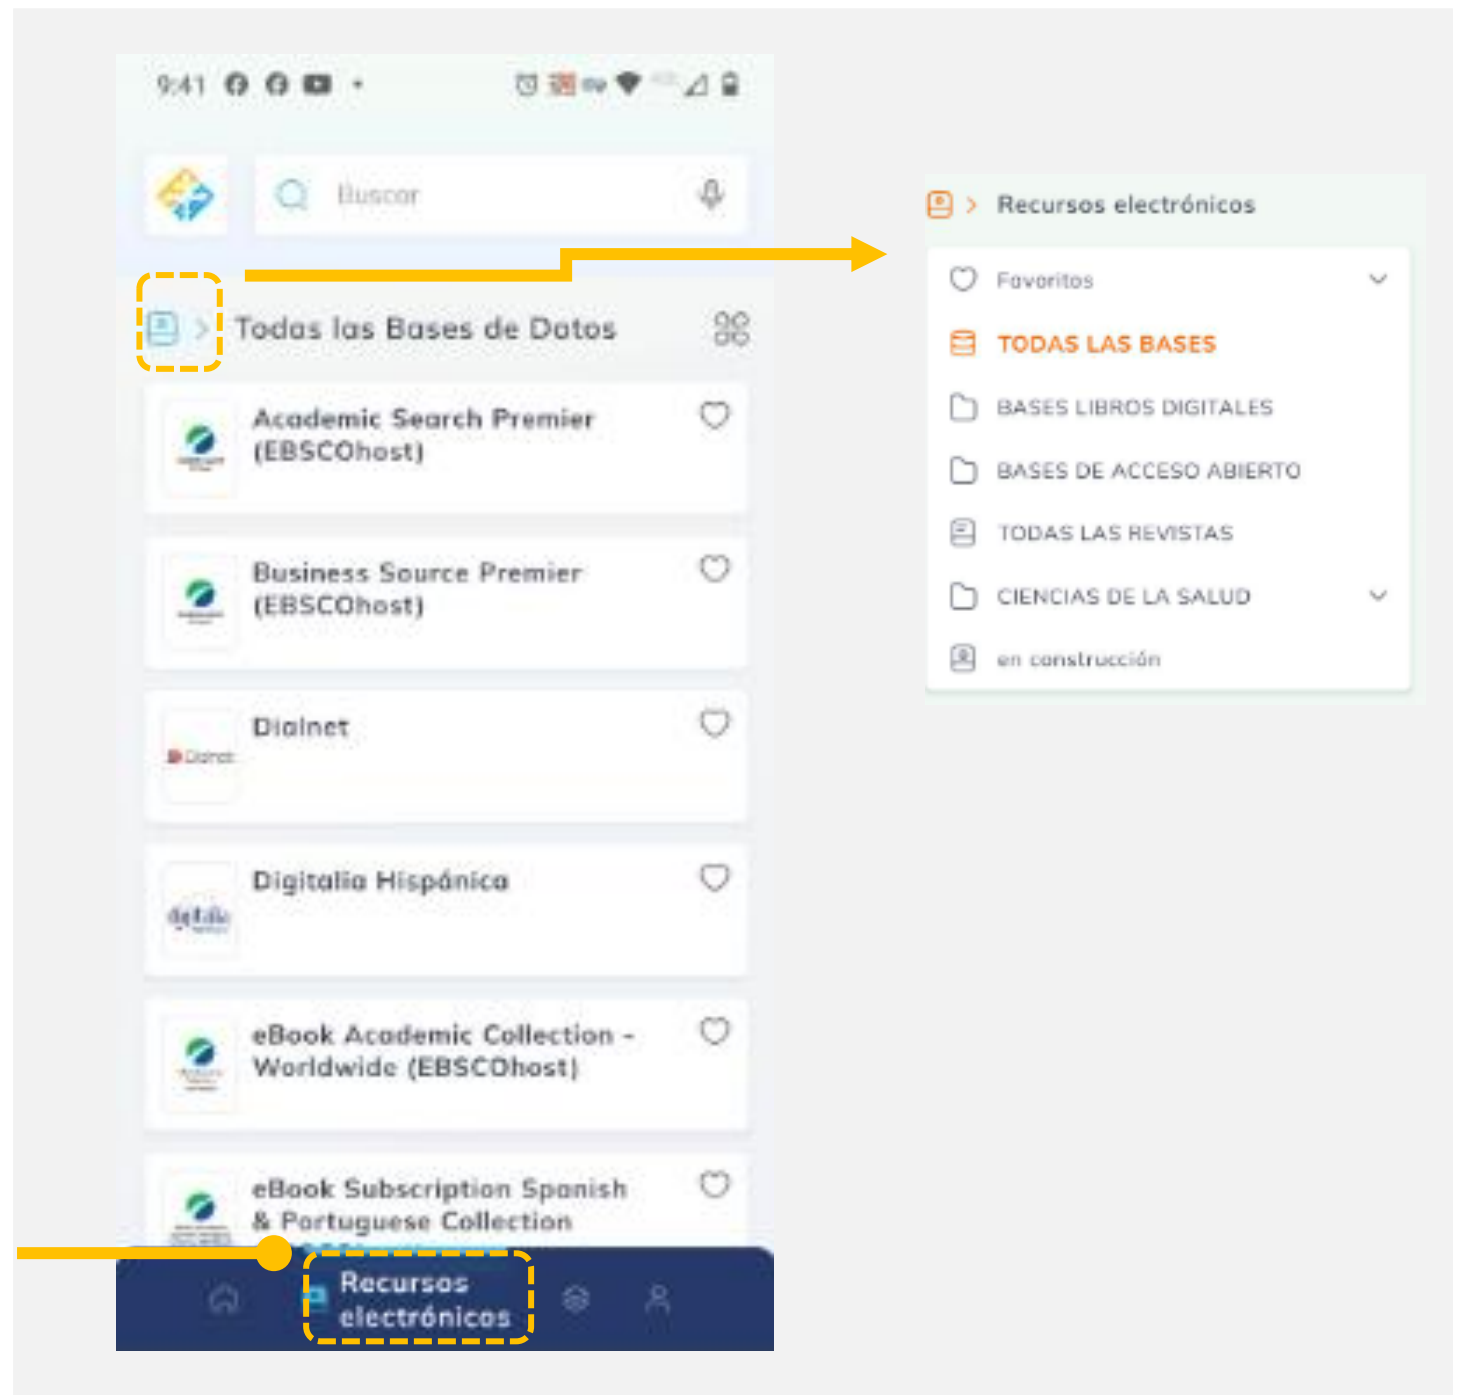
9:41

Buscar

Todas las Bases de Datos

Academic Search Premier (EBSCOhost)

Business Source Premier (EBSCOhost)

Dialnet

Dialnet

Digitalia Hispánica

eBook Academic Collection - Worldwide (EBSCOhost)

eBook Subscription Spanish & Portuguese Collection

Recursos electrónicos

Recursos electrónicos

Favoritos

TODAS LAS BASES

BASES LIBROS DIGITALES

BASES DE ACCESO ABIERTO

TODAS LAS REVISTAS

CIENCIAS DE LA SALUD

en construcción